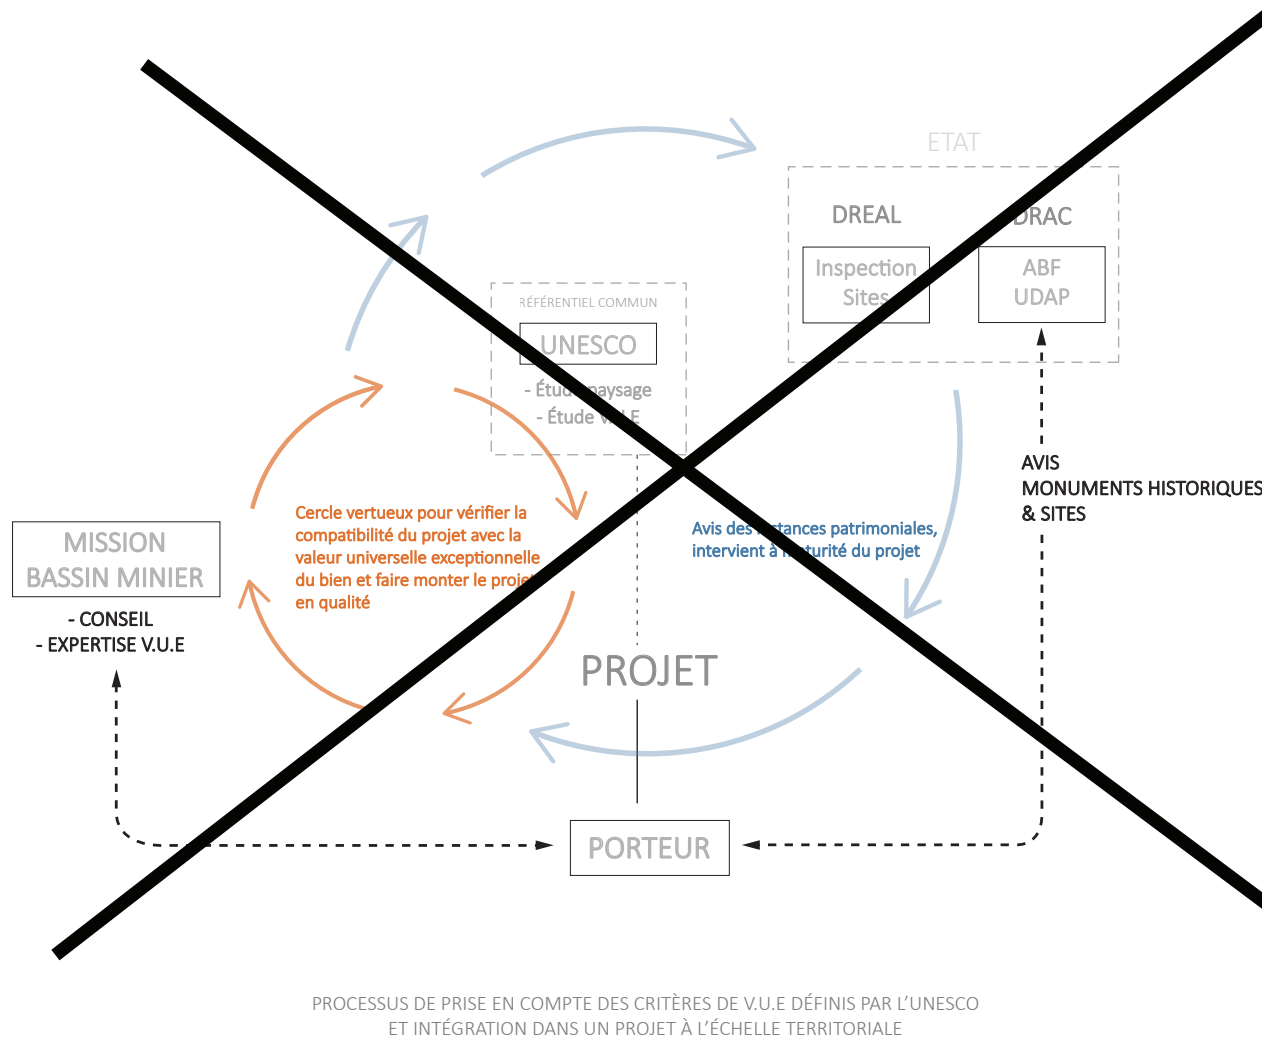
ETAT

DREAL

DRAC

Inspection Sites

ABF UDAP

RÉFÉRENTIEL COMMUN

UNESCO

- Étud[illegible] paysage
- Étude V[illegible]E

Cercle vertueux pour vérifier la compatibilité du projet avec la valeur universelle exceptionnelle du bien et faire monter le proje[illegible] en qualité

Avis des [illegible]stances patrimoniales, intervient à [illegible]turité du projet

AVIS
MONUMENTS HISTORIQUES
& SITES

MISSION
BASSIN MINIER

- CONSEIL
- EXPERTISE V.U.E

PROJET

PORTEUR

PROCESSUS DE PRISE EN COMPTE DES CRITÈRES DE V.U.E DÉFINIS PAR L'UNESCO
ET INTÉGRATION DANS UN PROJET À L'ÉCHELLE TERRITORIALE